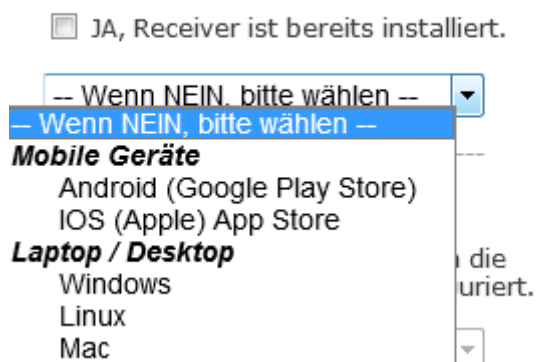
JA, Receiver ist bereits installiert.

-- Wenn NEIN, bitte wählen --

-- Wenn NEIN, bitte wählen --
Mobile Geräte
Android (Google Play Store)
IOS (Apple) App Store
Laptop / Desktop
Windows
Linux
Mac

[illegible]n die
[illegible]uriert.